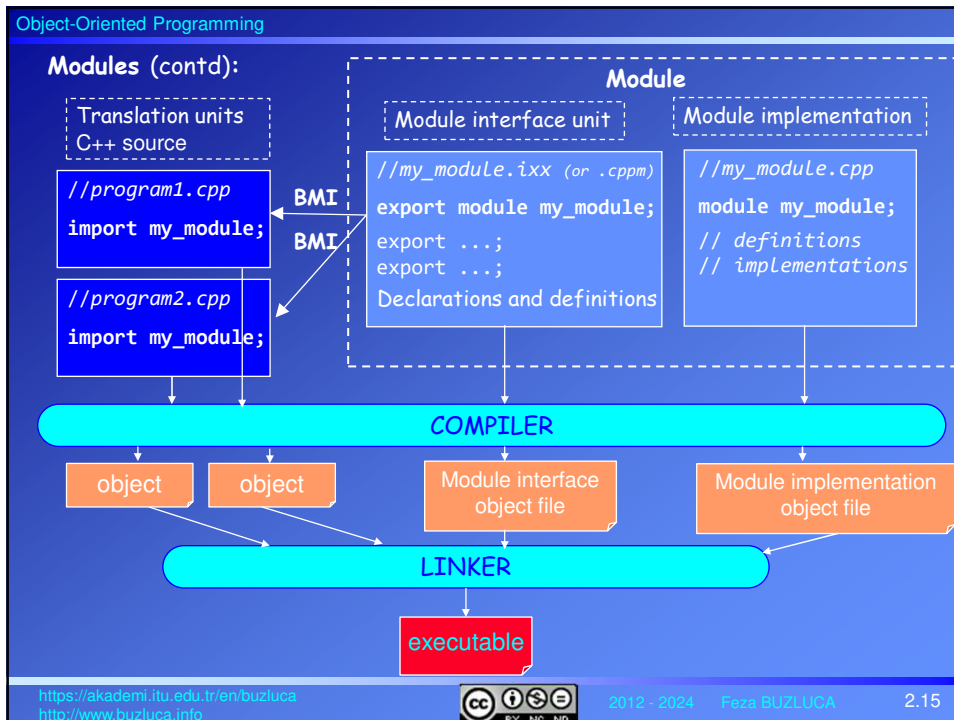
Object-Oriented Programming

Modules (contd):

Translation units
C++ source

//program1.cpp
import my_module;

//program2.cpp
import my_module;

BMI

BMI

Module

Module interface unit

//my_module.ixx (or .cppm)
export module my_module;
export ...;
export ...;
Declarations and definitions

Module implementation

//my_module.cpp
module my_module;
// definitions
// implementations

COMPILER

object

object

Module interface object file

Module implementation object file

LINKER

executable

https://akademi.itu.edu.tr/en/buzluca
http://www.buzluca.info

BY NC ND

2012 - 2024 Feza BUZLUCA

2.15